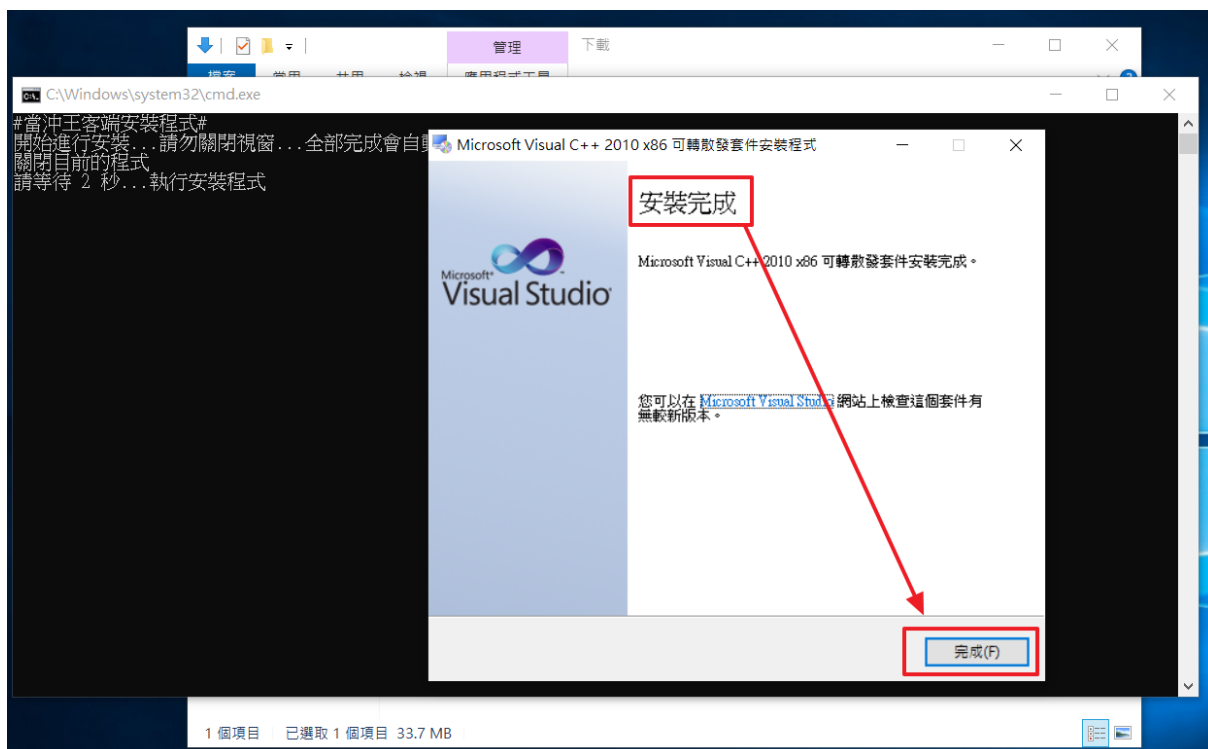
管理
下載
檔案 常用 共用 檢視 應用程式工具

C:\Windows\system32\cmd.exe

#當沖王客端安裝程式#
開始進行安裝...請勿關閉視窗...全部完成會自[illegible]
關閉目前的程式
請等待 2 秒...執行安裝程式

Microsoft Visual C++ 2010 x86 可轉散發套件安裝程式

Microsoft Visual Studio

安裝完成

Microsoft Visual C++ 2010 x86 可轉散發套件安裝完成。

您可以在 Microsoft Visual Studio 網站上檢查這個套件有無較新版本。

完成(F)

1 個項目 已選取 1 個項目 33.7 MB